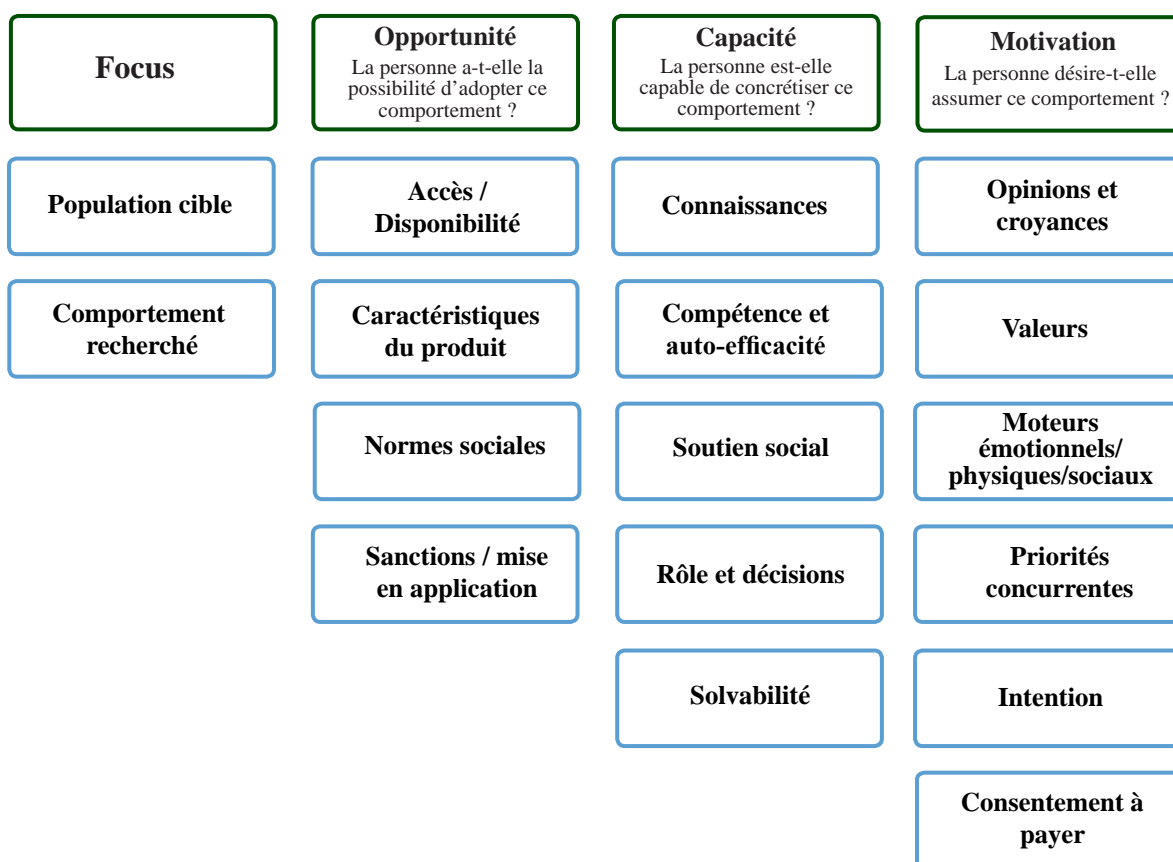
Focus

Population cible

Comportement recherché

Opportunité
La personne a-t-elle la possibilité d'adopter ce comportement ?

Accès / Disponibilité

Caractéristiques du produit

Normes sociales

Sanctions / mise en application

Capacité
La personne est-elle capable de concrétiser ce comportement ?

Connaissances

Compétence et auto-efficacité

Soutien social

Rôle et décisions

Solvabilité

Motivation
La personne désire-t-elle assumer ce comportement ?

Opinions et croyances

Valeurs

Moteurs émotionnels/ physiques/sociaux

Priorités concurrentes

Intention

Consentement à payer